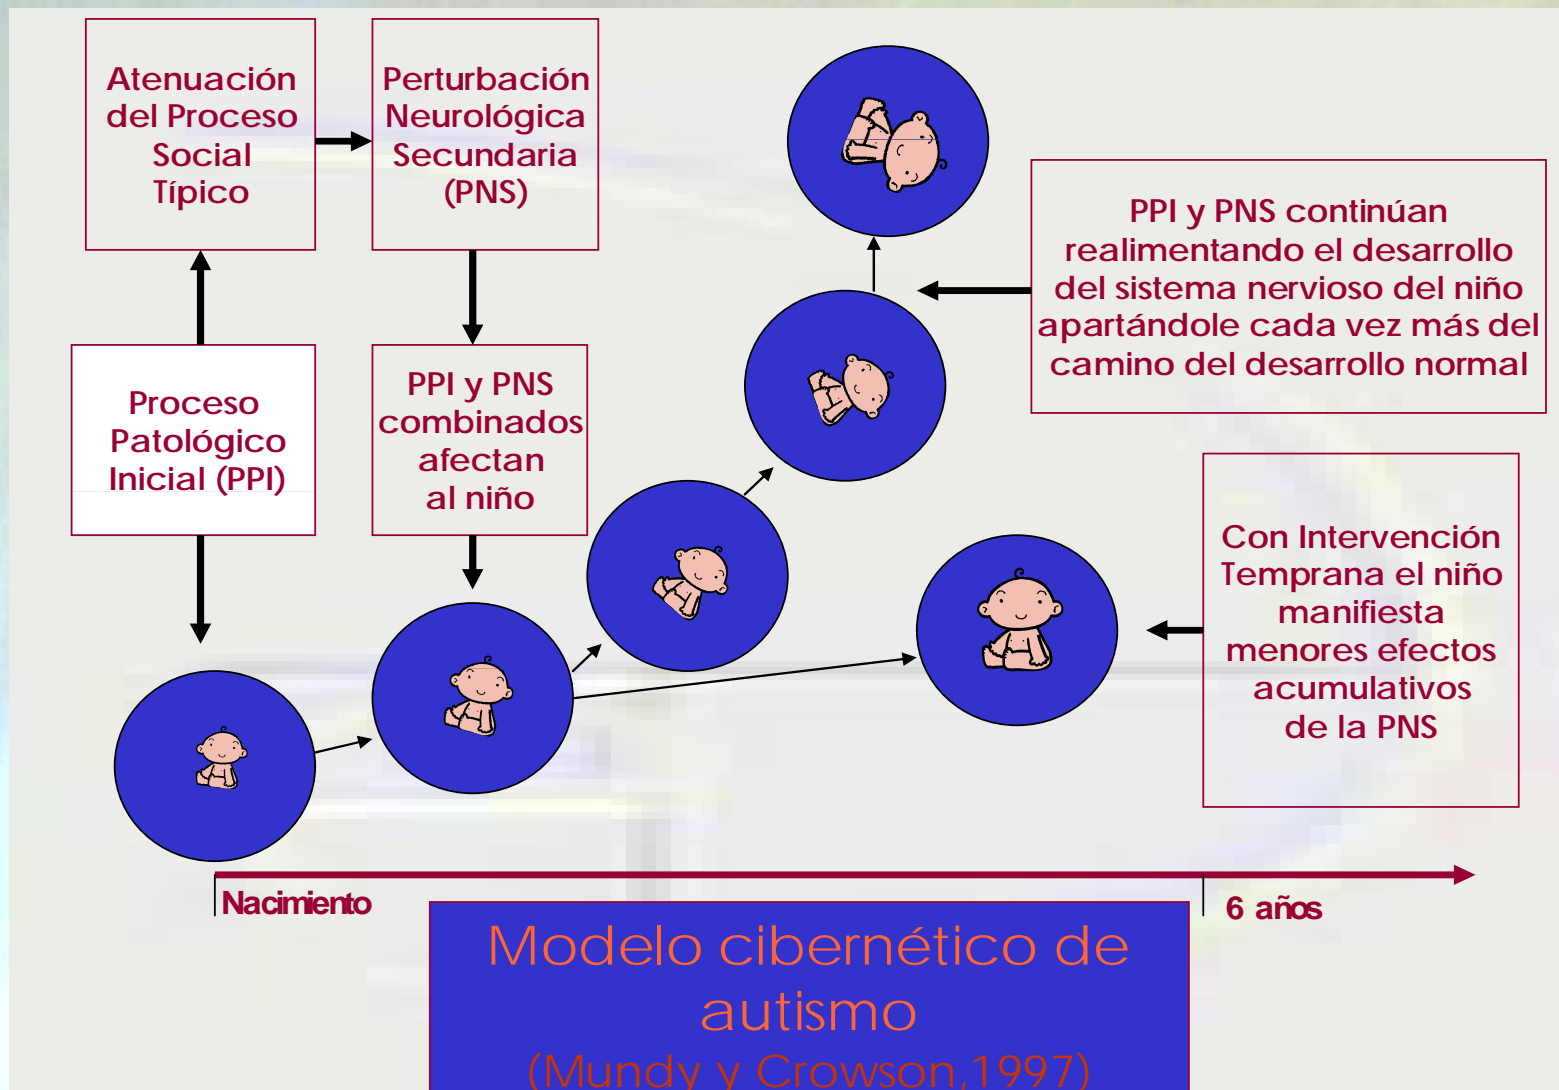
Atenuación del Proceso Social Típico

Perturbación Neurológica Secundaria (PNS)

PPI y PNS continúan realimentando el desarrollo del sistema nervioso del niño apartándole cada vez más del camino del desarrollo normal

Proceso Patológico Inicial (PPI)

PPI y PNS combinados afectan al niño

Con Intervención Temprana el niño manifiesta menores efectos acumulativos de la PNS

Nacimiento

6 años

Modelo cibernético de autismo
(Mundy y Crowson,1997)